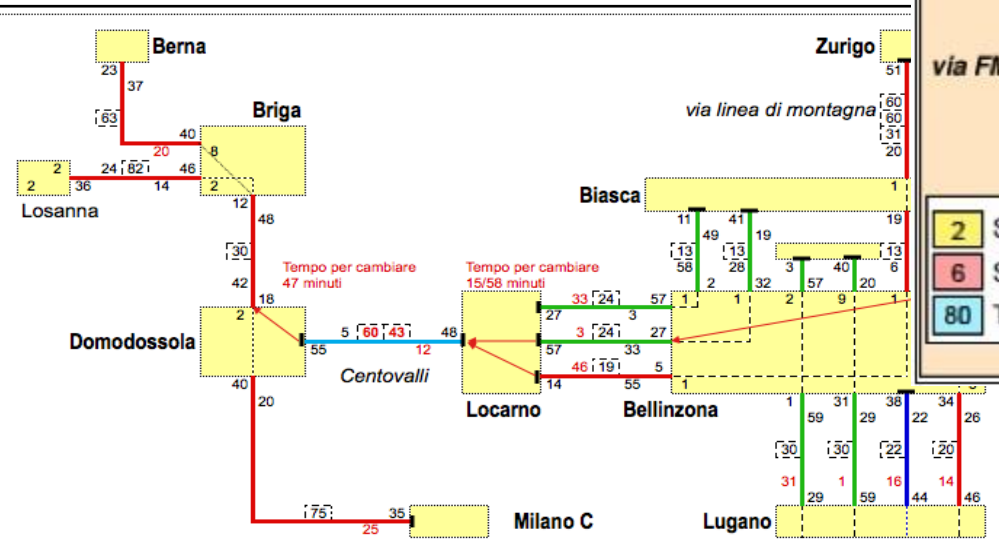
Berna
23
37
63
Briga
40
20
8
46
2
24
82
2
2
36
14
Losanna
12
48
30
42
18
Tempo per cambiare
47 minuti
2
Domodossola
55
5
60
43
48
12
Centovalli
40
20
75
35
25
Milano C
Tempo per cambiare
15/58 minuti
Locarno
27
33
24
57
3
57
3
24
27
33
14
46
19
5
55
Bellinzona
1
Zurigo
51
via FM
via linea di montagna
60
60
31
20
Biasca
1
11
41
49
19
13
58
13
28
2
32
1
1
19
13
3
40
6
57
20
2
9
1
1
59
31
29
38
22
34
26
30
30
22
20
31
1
16
14
29
59
44
46
Lugano
2
6
80